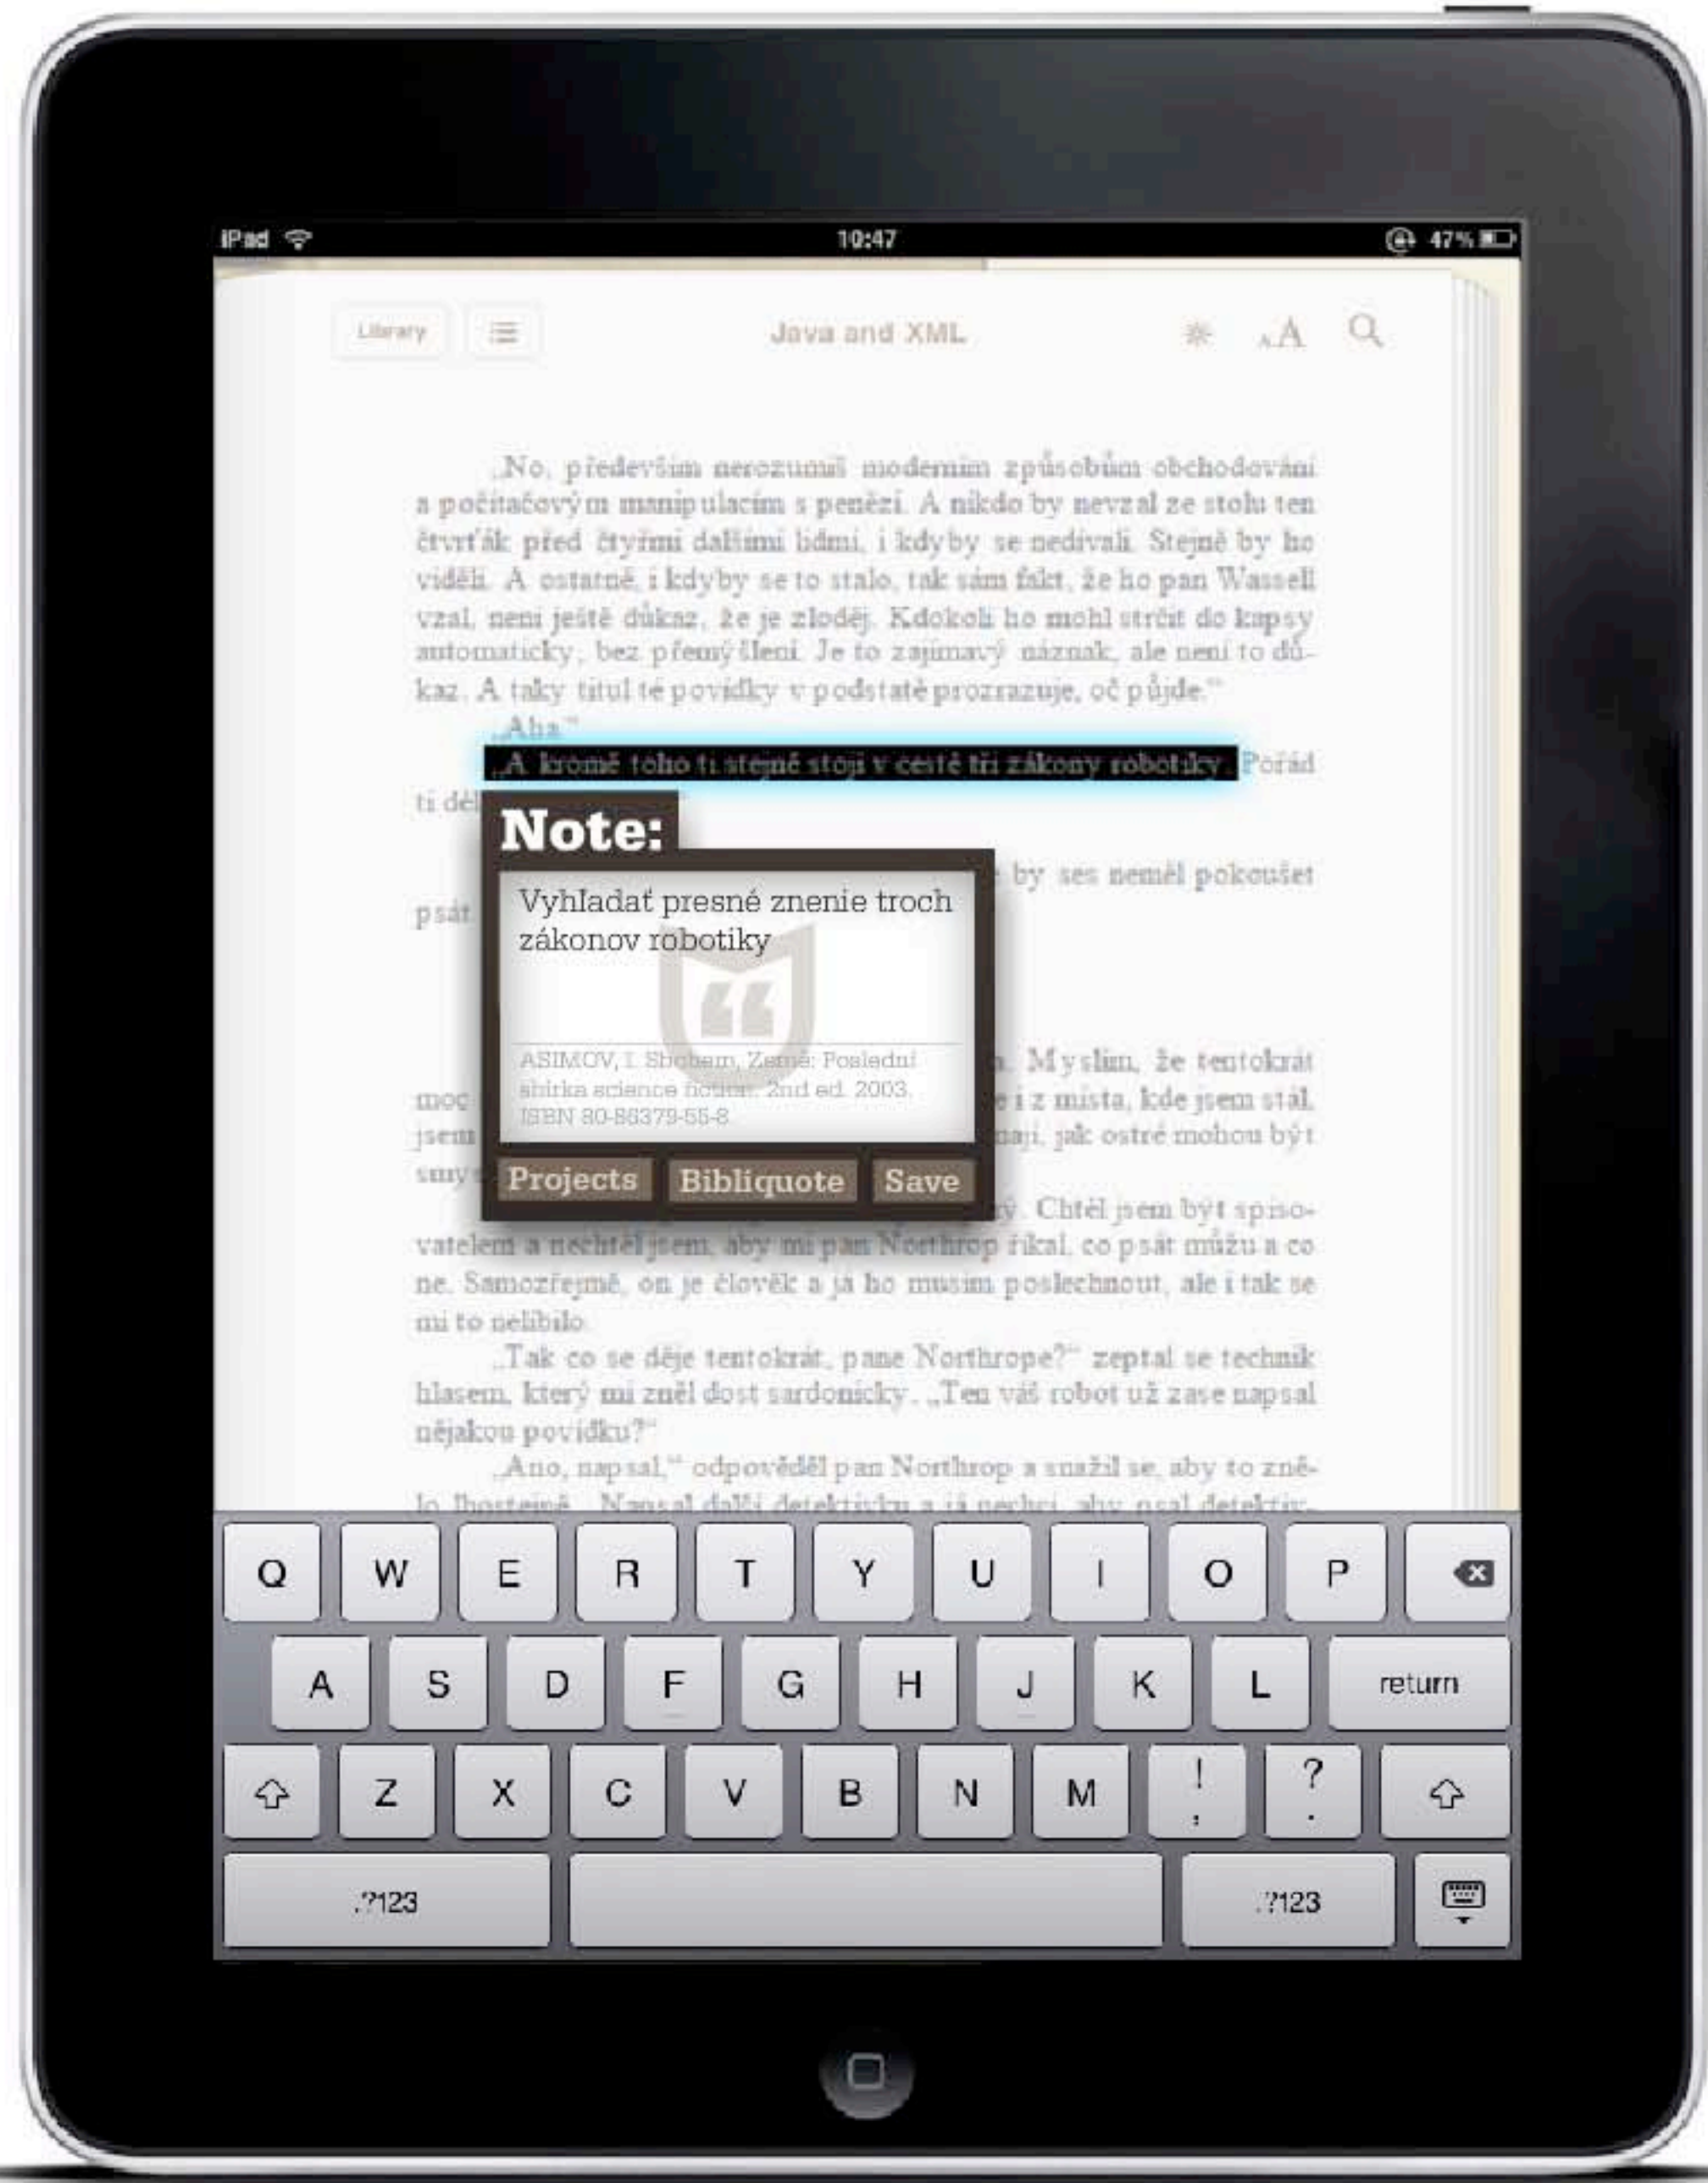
iPad 10:47 47%

Library Java and XML

„No, především nerozumí moderním způsobům obchodování a počítačovým manipulacím s penězi. A nikdo by nevzal ze stolu ten čtvrťák před čtyřmi dalšími lidmi, i kdyby se nedívali. Stejně by ho viděli. A ostatně, i kdyby se to stalo, tak sám fakt, že ho pan Wassell vzal, není ještě důkaz, že je zloděj. Kdokoli ho mohl strčit do kapsy automaticky, bez přemýšlení. Je to zajímavý náznak, ale není to důkaz. A taky titul té povídky v podstatě prozrazuje, oč půjde."

„Aha."

„A kromě toho ti stejně stojí v cestě tři zákony robotiky." Pořád ti dě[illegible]

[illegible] by ses neměl pokoušet psát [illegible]

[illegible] Myslím, že tentokrát moc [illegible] i z místa, kde jsem stál, jsem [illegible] jak ostré mohou být smy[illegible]

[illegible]. Chtěl jsem být spisovatelem a nechtěl jsem, aby mi pan Northrop říkal, co psát můžu a co ne. Samozřejmě, on je člověk a já ho musím poslechnout, ale i tak se mi to nelíbilo.

„Tak co se děje tentokrát, pane Northrope?" zeptal se technik hlasem, který mi zněl dost sardonicky. „Ten váš robot už zase napsal nějakou povídku?"

„Ano, napsal," odpověděl pan Northrop a snažil se, aby to znělo lhostejně. „Napsal další detektivku a já nechci, aby psal detektiv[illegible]

Note:
Vyhľadať presné znenie troch zákonov robotiky

ASIMOV, I. Sbohem, Země: Poslední sbírka science fiction. 2nd ed. 2003. ISBN 80-86379-55-8

Projects Bibliquote Save

Q W E R T Y U I O P
A S D F G H J K L return
Z X C V B N M ! , ? .
.?123 .?123